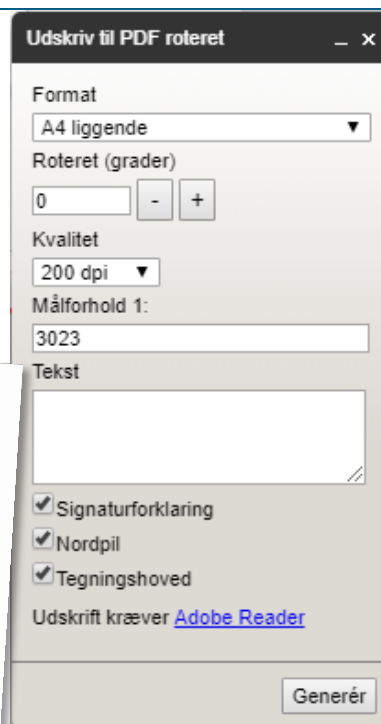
Udskriv til PDF roteret _ ×

Format

A4 liggende ▼

Roteret (grader)

0 - +

Kvalitet

200 dpi ▼

Målforhold 1:

3023

Tekst

Signaturforklaring

Nordpil

Tegningshoved

Udskrift kræver Adobe Reader

Generér